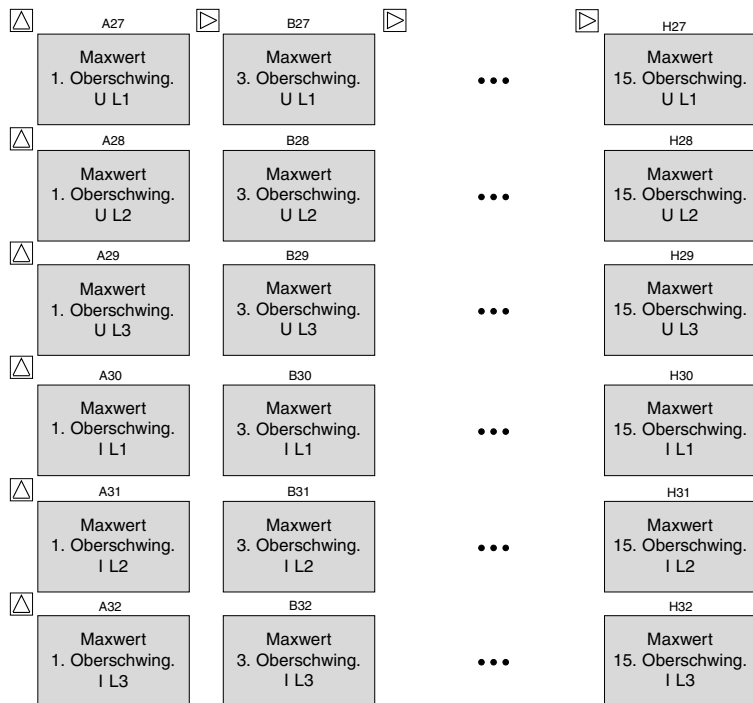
A27
Maxwert
1. Oberschwing.
U L1

B27
Maxwert
3. Oberschwing.
U L1

•••

H27
Maxwert
15. Oberschwing.
U L1

A28
Maxwert
1. Oberschwing.
U L2

B28
Maxwert
3. Oberschwing.
U L2

•••

H28
Maxwert
15. Oberschwing.
U L2

A29
Maxwert
1. Oberschwing.
U L3

B29
Maxwert
3. Oberschwing.
U L3

•••

H29
Maxwert
15. Oberschwing.
U L3

A30
Maxwert
1. Oberschwing.
I L1

B30
Maxwert
3. Oberschwing.
I L1

•••

H30
Maxwert
15. Oberschwing.
I L1

A31
Maxwert
1. Oberschwing.
I L2

B31
Maxwert
3. Oberschwing.
I L2

•••

H31
Maxwert
15. Oberschwing.
I L2

A32
Maxwert
1. Oberschwing.
I L3

B32
Maxwert
3. Oberschwing.
I L3

•••

H32
Maxwert
15. Oberschwing.
I L3